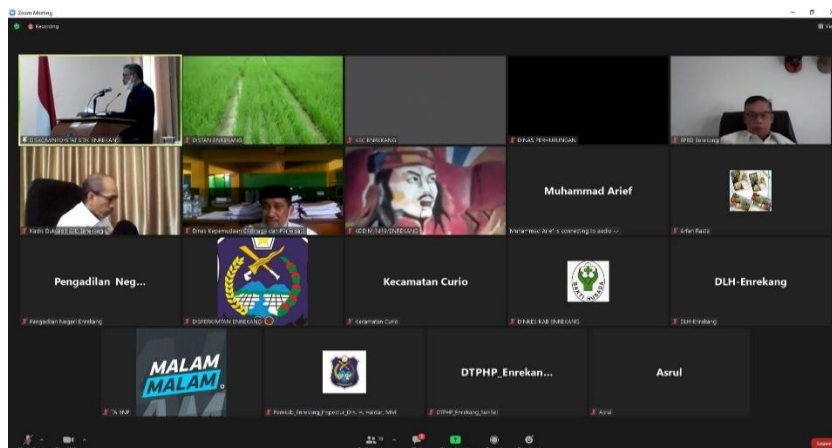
Zoom Meeting

Recording

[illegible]

DISTAN ENREKANG

CSC ENREKANG

DINAS PERHUBUNGAN

BPBD Enrekang

Kadis Dukcapil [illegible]

Dinas Kepemudaan Olahraga dan Pariwisata

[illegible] ENREKANG

Muhammad Arief

Muhammad Arief is connecting to audio ...

Arfan Radis

Pengadilan Neg...

Pengadilan Negeri Enrekang

DISPERKIMTAN ENREKANG

Kecamatan Curio

Kecamatan Curio

DINKES KAB ENREKANG

DLH-Enrekang

DLH Enrekang

MALAM MALAM

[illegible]

Pemkab_Enrekang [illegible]

DTPHP_Enrekan...

DTPHP_Enrekang_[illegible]

Asrul

Asrul